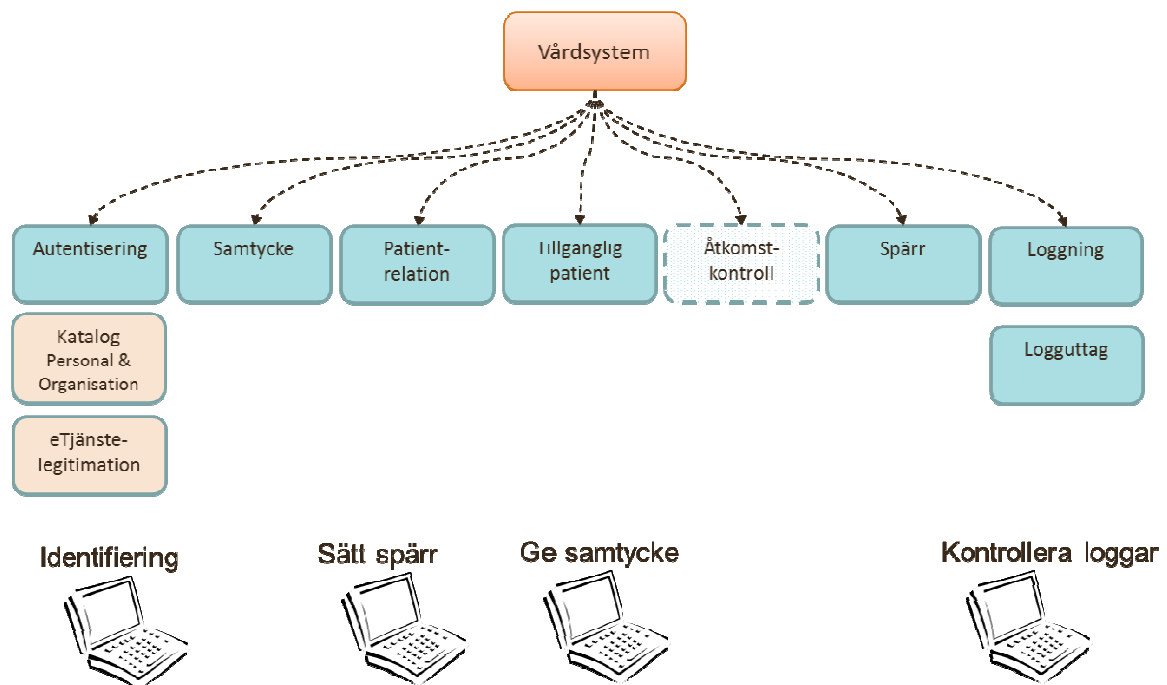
Vårdsystem

Autentisering

Samtycke

Patient-relation

Tillgänglig patient

Åtkomst-kontroll

Spärr

Loggning

Katalog Personal & Organisation

eTjänste-legitimation

Logguttag

Identifiering

Sätt spärr

Ge samtycke

Kontrollera loggar